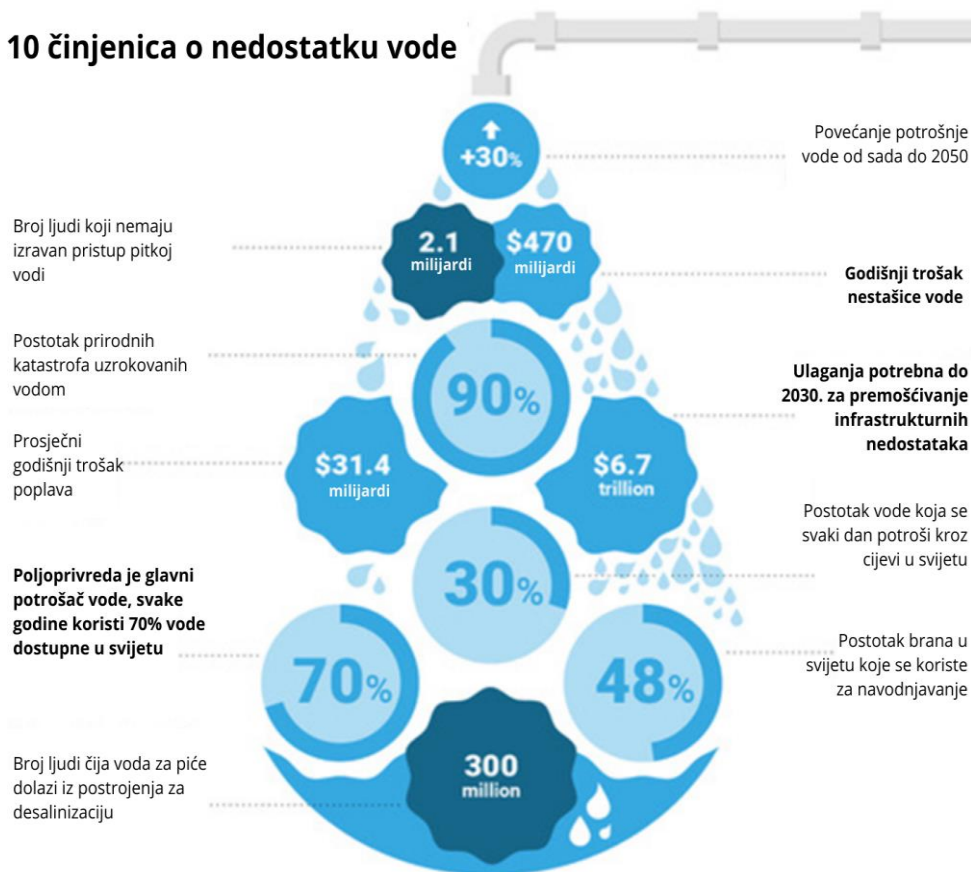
10 činjenica o nedostatku vode

+30%

Povećanje potrošnje vode od sada do 2050

Broj ljudi koji nemaju izravan pristup pitkoj vodi

2.1 milijardi

$470 milijardi

Godišnji trošak nestašice vode

Postotak prirodnih katastrofa uzrokovanih vodom

90%

Ulaganja potrebna do 2030. za premošćivanje infrastrukturnih nedostataka

Prosječni godišnji trošak poplava

$31.4 milijardi

$6.7 trillion

Postotak vode koja se svaki dan potroši kroz cijevi u svijetu

30%

Poljoprivreda je glavni potrošač vode, svake godine koristi 70% vode dostupne u svijetu

70%

48%

Postotak brana u svijetu koje se koriste za navodnjavanje

Broj ljudi čija voda za piće dolazi iz postrojenja za desalinizaciju

300 million